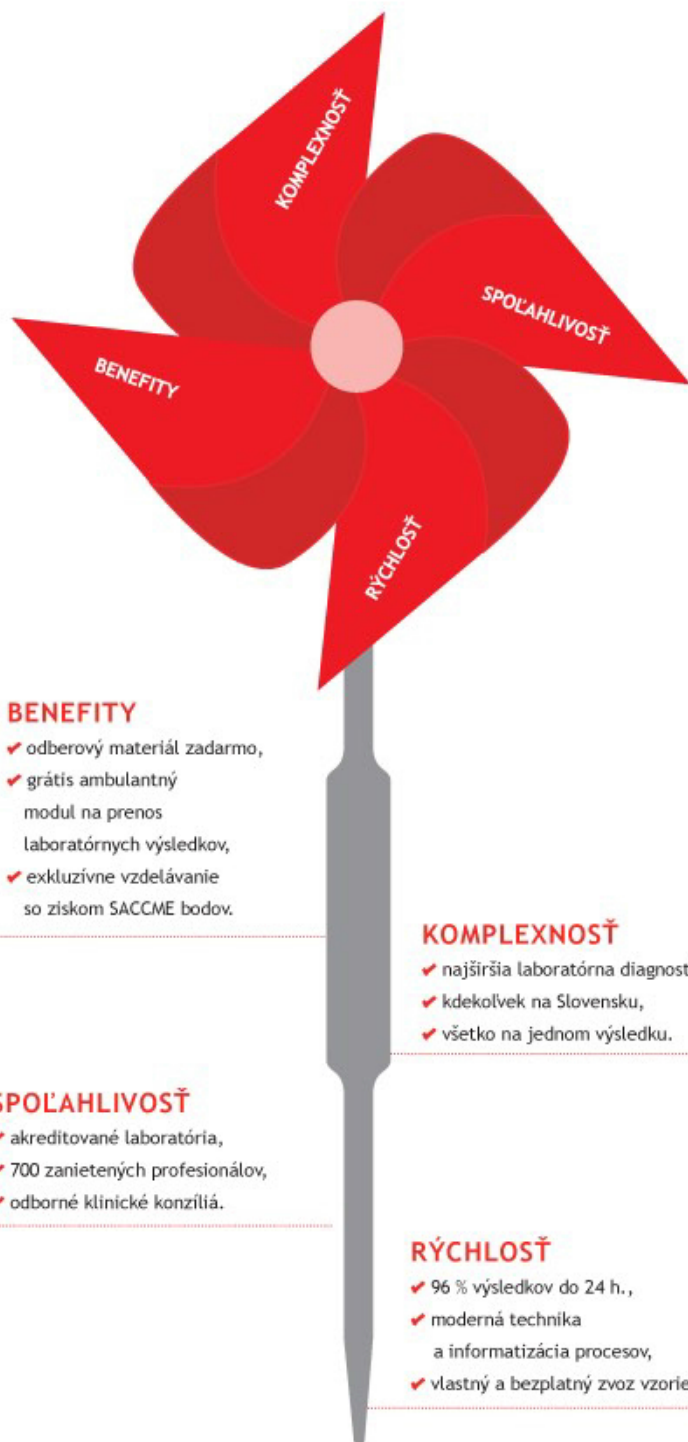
KOMPLEXNOSŤ

SPOĽAHLIVOSŤ

BENEFITY

RÝCHLOSŤ

BENEFITY
✔ odberový materiál zadarmo,
✔ grátis ambulantný modul na prenos laboratórnych výsledkov,
✔ exkluzívne vzdelávanie so ziskom SACCME bodov.

KOMPLEXNOSŤ
✔ najširšia laboratórna diagnost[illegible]
✔ kdekoľvek na Slovensku,
✔ všetko na jednom výsledku.

SPOĽAHLIVOSŤ
✔ akreditované laboratória,
✔ 700 zanietených profesionálov,
✔ odborné klinické konzíliá.

RÝCHLOSŤ
✔ 96 % výsledkov do 24 h.,
✔ moderná technika a informatizácia procesov,
✔ vlastný a bezplatný zvoz vzorie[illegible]